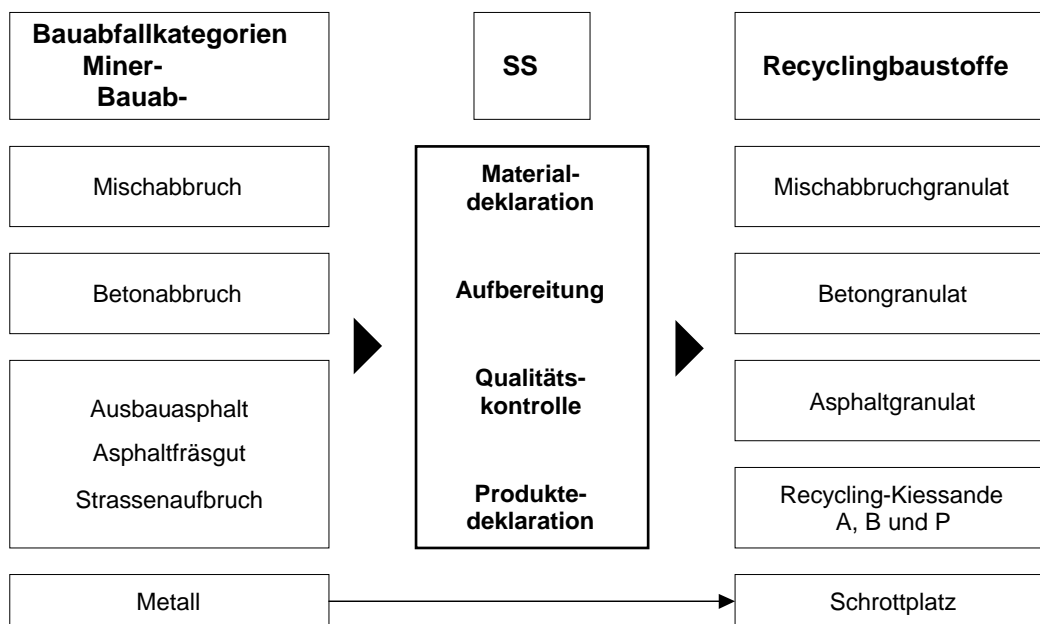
Bauabfallkategorien
Miner-
Bauab-

SS

Recyclingbaustoffe

Mischabbruch

Betonabbruch

Ausbauasphalt
Asphaltfräsgut
Strassenaufbruch

Metall

Materialdeklaration

Aufbereitung

Qualitätskontrolle

Produktedeklaration

Mischabbruchgranulat

Betongranulat

Asphaltgranulat

Recycling-Kiessande
A, B und P

Schrottplatz